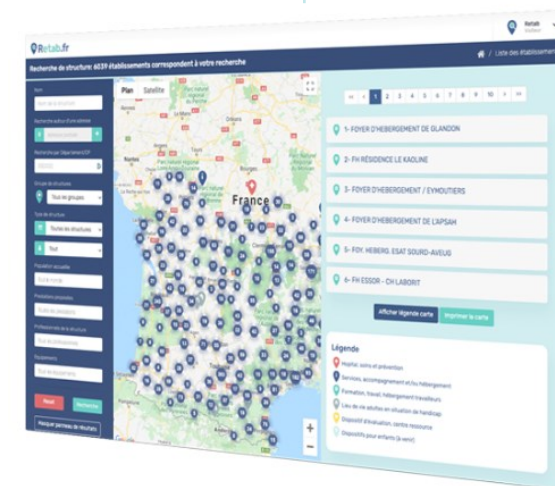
Retab.fr

Retab

Liste des établissements

Recherche de structure: 6039 établissements correspondent à votre recherche

Nom

Recherche autour d'une adresse

Recherche par département/CP

Groupe de structures

Tous les groupes

Type de structure

Toutes les structures

Tout

Population accueillie

Prestations proposées

Profession de la structure

Financement

Reset

Recherche

Masquer panneau de résultats

Plan

Satellite

France

« ‹ 1 2 3 4 5 6 7 8 9 10 › »

1- FOYER D'HEBERGEMENT DE GLANDON

2- FH RÉSIDENCE LE KAOLINE

3- FOYER D'HEBERGEMENT / EYMOUTIERS

4- FOYER D'HEBERGEMENT DE L'APSAH

5- FOY. HEBERG. ESAT SOURD-AVEUG

6- FH ESSOR - CH LABORIT

Afficher légende carte

Imprimer la carte

Légende

Hôpital, soins et prévention

Services, accompagnement et/ou hébergement

Formation, travail, hébergement travailleurs

Lieu de vie adultes en situation de handicap

Dispositif d'évaluation, centre ressource

Dispositifs pour enfants (à venir)

Google